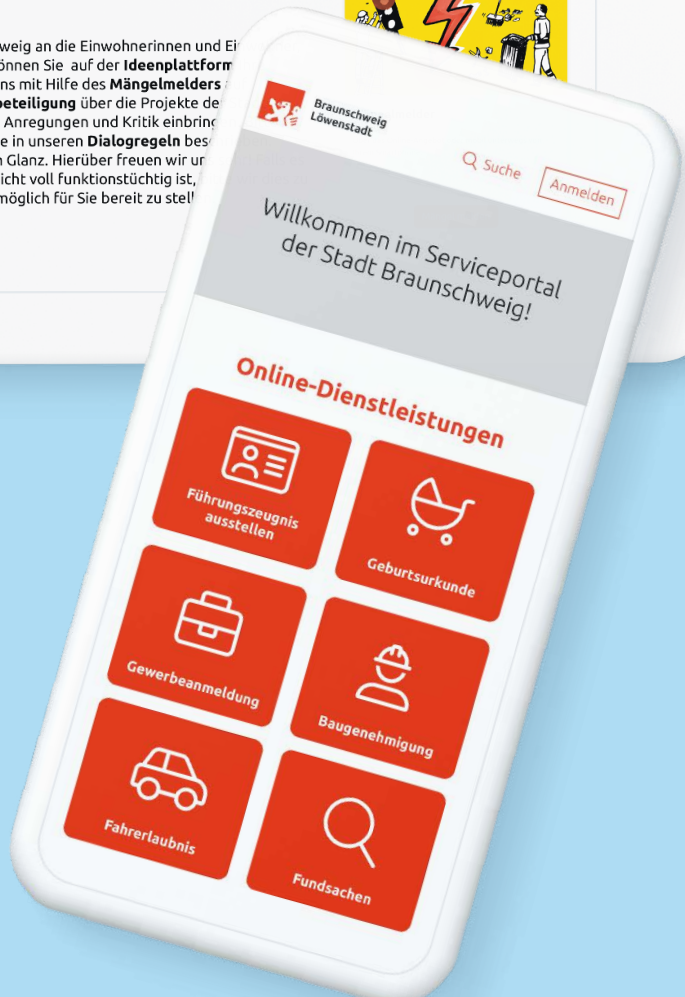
weig an die Einwohnerinnen und Ei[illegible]
önnen Sie auf der **Ideenplattform**
ns mit Hilfe des **Mängelmelders** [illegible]
**beteiligung** über die Projekte de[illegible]
Anregungen und Kritik einbring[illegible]
e in unseren **Dialogregeln** bes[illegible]
n Glanz. Hierüber freuen wir un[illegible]
icht voll funktionstüchtig ist, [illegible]
möglich für Sie bereit zu stel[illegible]

Braunschweig
Löwenstadt

Suche

Anmelden

Willkommen im Serviceportal der Stadt Braunschweig!

Online-Dienstleistungen

Führungszeugnis ausstellen

Geburtsurkunde

Gewerbeanmeldung

Baugenehmigung

Fahrerlaubnis

Fundsachen